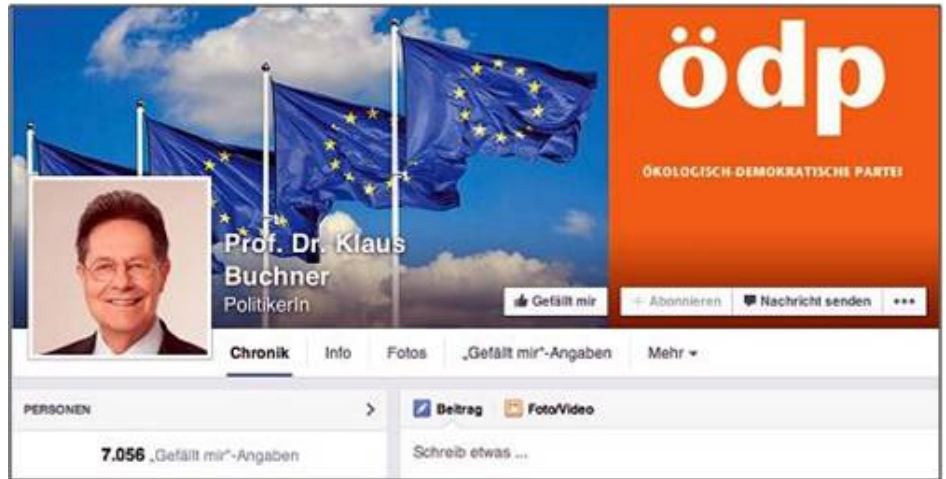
ödp

ÖKOLOGISCH-DEMOKRATISCHE PARTEI

Prof. Dr. Klaus Buchner

PolitikerIn

Gefällt mir

+ Abonnieren

Nachricht senden

•••

Chronik

Info

Fotos

„Gefällt mir"-Angaben

Mehr ▾

PERSONEN

>

7.056 „Gefällt mir"-Angaben

Beitrag

Foto/Video

Schreib etwas ...